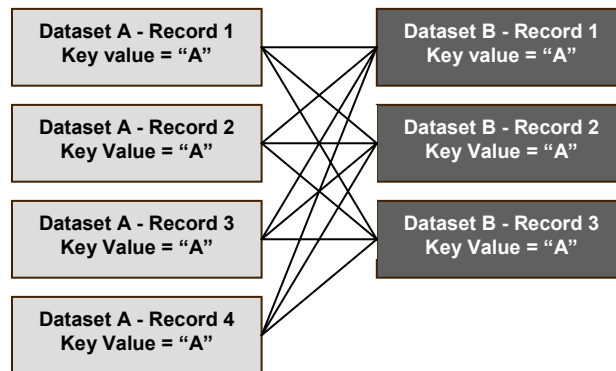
Dataset A - Record 1
Key value = “A”

Dataset A - Record 2
Key Value = “A”

Dataset A - Record 3
Key Value = “A”

Dataset A - Record 4
Key Value = “A”

Dataset B - Record 1
Key value = “A”

Dataset B - Record 2
Key Value = “A”

Dataset B - Record 3
Key Value = “A”